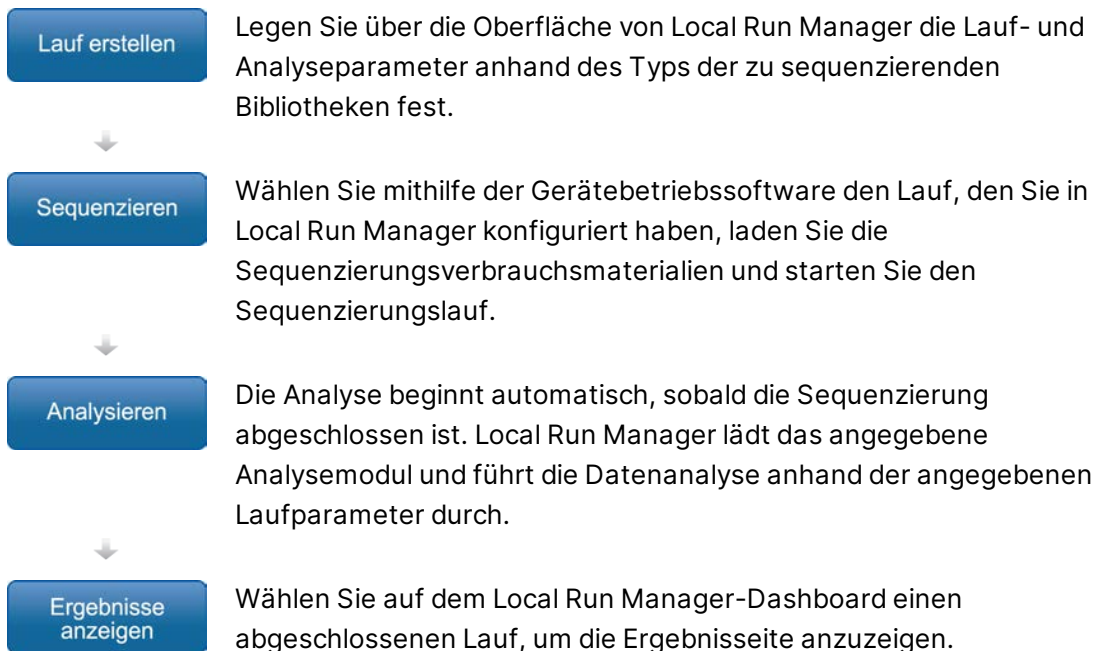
Lauf erstellen

Legen Sie über die Oberfläche von Local Run Manager die Lauf- und Analyseparameter anhand des Typs der zu sequenzierenden Bibliotheken fest.

Sequenzieren

Wählen Sie mithilfe der Gerätebetriebssoftware den Lauf, den Sie in Local Run Manager konfiguriert haben, laden Sie die Sequenzierungsverbrauchsmaterialien und starten Sie den Sequenzierungslauf.

Analysieren

Die Analyse beginnt automatisch, sobald die Sequenzierung abgeschlossen ist. Local Run Manager lädt das angegebene Analysemodul und führt die Datenanalyse anhand der angegebenen Laufparameter durch.

Ergebnisse anzeigen

Wählen Sie auf dem Local Run Manager-Dashboard einen abgeschlossenen Lauf, um die Ergebnisseite anzuzeigen.